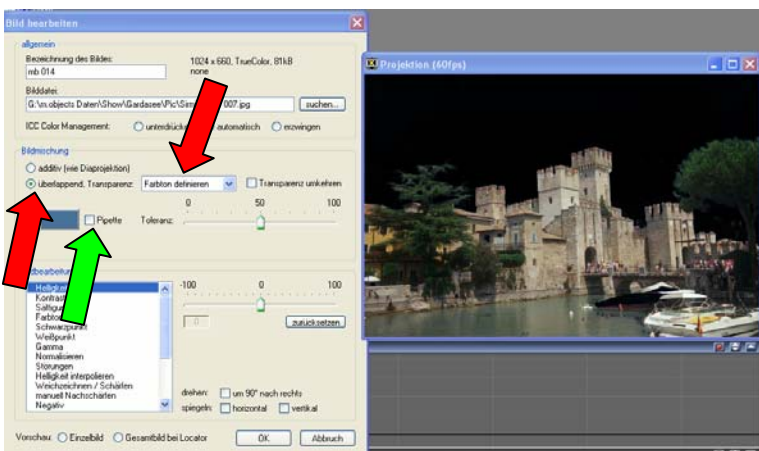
Bild bearbeiten

allgemein

Bezeichnung des Bildes:

mb 014

1024 x 660, TrueColor, 81kB

none

Bilddatei:

G:\m.objects Daten\Show\Gardasee\Pic\Sim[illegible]007.jpg

suchen...

ICC Color Management:

unterdrück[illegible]

automatisch

erzwingen

Bildmischung

additiv (wie Diaprojektion)

überlappend, Transparenz:

Farbton definieren

Transparenz umkehren

0

50

100

Pipette

Toleranz:

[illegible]dbearbeitu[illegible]

Helligke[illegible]

Kontrast

Sättigu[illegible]

Farbto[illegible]

Schwarzpunkt

Weißpunkt

Gamma

Normalisieren

Störungen

Helligkeit interpolieren

Weichzeichnen / Schärfen

manuell Nachscharfen

Negativ

-100

0

100

0

zurücksetzen

drehen:

um 90° nach rechts

spiegeln:

horizontal

vertikal

Vorschau:

Einzelbild

Gesamtbild bei Locator

OK

Abbruch

Projektion (60fps)